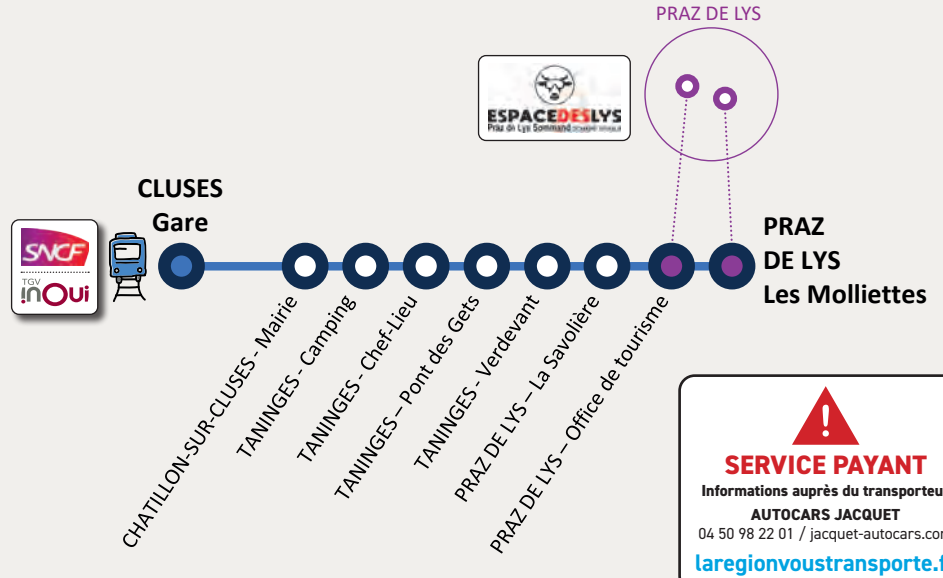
PRAZ DE LYS

ESPACEDESLYS
Praz de Lys Sommand

SNCF
TGV inOui

CLUSES
Gare

PRAZ
DE LYS
Les Molliettes

CHATILLON-SUR-CLUSES - Mairie
TANINGES - Camping
TANINGES - Chef-Lieu
TANINGES – Pont des Gets
TANINGES - Verdevant
PRAZ DE LYS – La Savolière
PRAZ DE LYS – Office de tourisme

!
SERVICE PAYANT
Informations auprès du transporteu
AUTOCARS JACQUET
04 50 98 22 01 / jacquet-autocars.co
laregionvoustransporte.